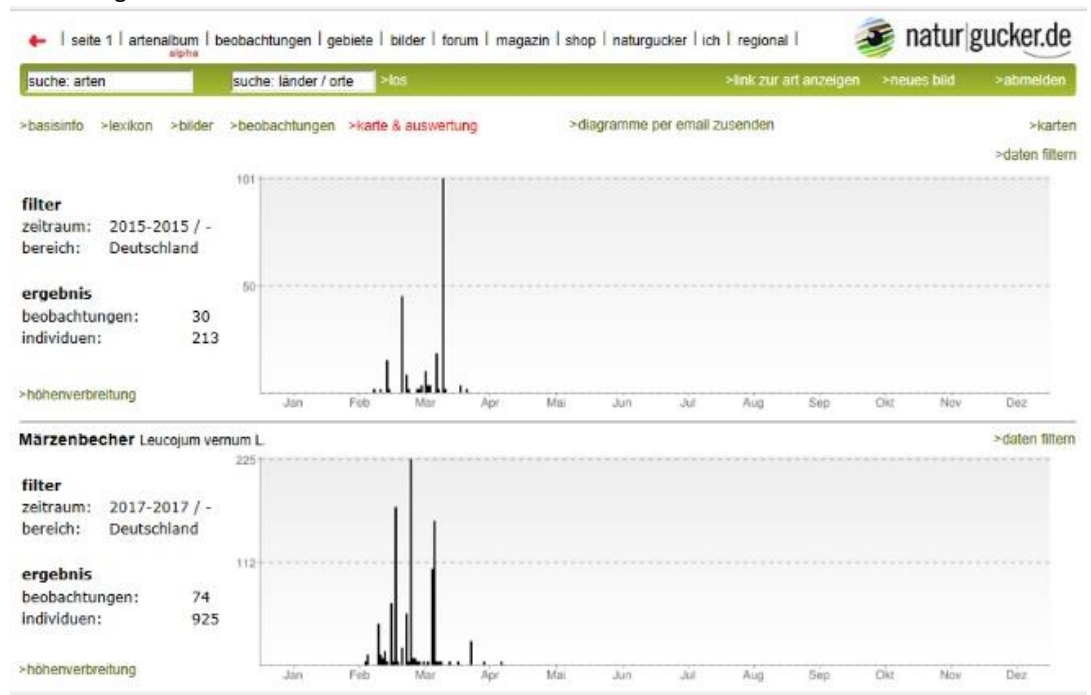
| seite 1 | artenalbum alpha | beobachtungen | gebiete | bilder | forum | magazin | shop | naturgucker | ich | regional |

natur|gucker.de

suche: arten

suche: länder / orte

>los

>link zur art anzeigen

>neues bild

>abmelden

>basisinfo >lexikon >bilder >beobachtungen >karte & auswertung

>diagramme per email zusenden

>karten

>daten filtern

filter
zeitraum: 2015-2015 / -
bereich: Deutschland

ergebnis
beobachtungen: 30
individuen: 213

>höhenverbreitung

101

50

Jan Feb Mar Apr Mai Jun Jul Aug Sep Okt Nov Dez

Märzenbecher Leucojum vernum L.

>daten filtern

filter
zeitraum: 2017-2017 / -
bereich: Deutschland

ergebnis
beobachtungen: 74
individuen: 925

>höhenverbreitung

225

112

Jan Feb Mar Apr Mai Jun Jul Aug Sep Okt Nov Dez